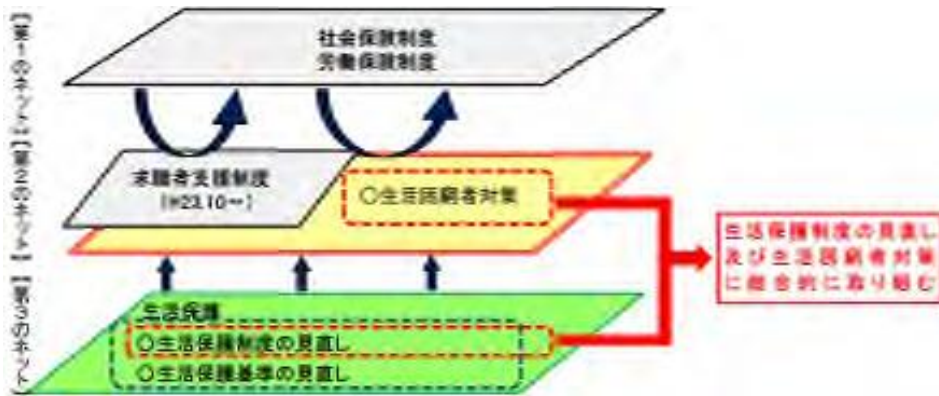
【第1のネット】【第2のネット】【第3のネット】

社会保険制度
労働保険制度

求職者支援制度
（H23.10～）

○生活困窮者対策

生活保護制度の見直し及び生活困窮者対策に総合的に取り組む

生活保護
○生活保護制度の見直し
○生活保護基準の見直し